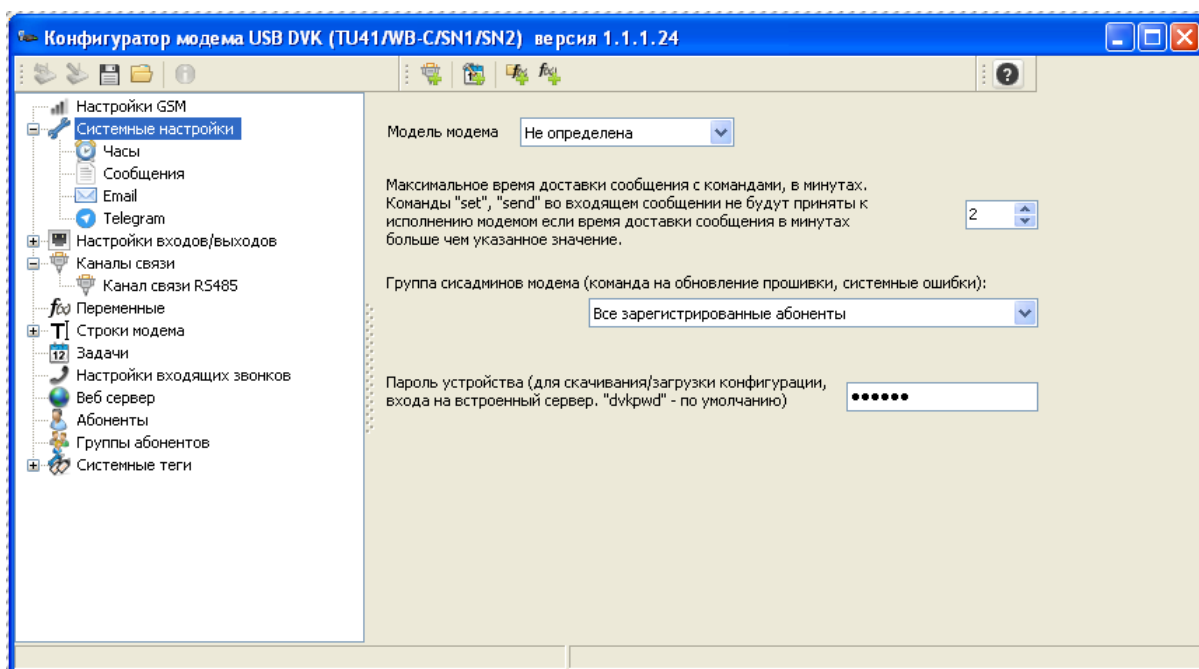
Конфигуратор модема USB DVK (TU41/WB-C/SN1/SN2) версия 1.1.1.24

Настройки GSM
Системные настройки
Часы
Сообщения
Email
Telegram
Настройки входов/выходов
Каналы связи
Канал связи RS485
Переменные
Строки модема
Задачи
Настройки входящих звонков
Веб сервер
Абоненты
Группы абонентов
Системные теги

Модель модема
Не определена

Максимальное время доставки сообщения с командами, в минутах. Команды "set", "send" во входящем сообщении не будут приняты к исполнению модемом если время доставки сообщения в минутах больше чем указанное значение.
2

Группа сисадминов модема (команда на обновление прошивки, системные ошибки):
Все зарегистрированные абоненты

Пароль устройства (для скачивания/загрузки конфигурации, входа на встроенный сервер. "dvkpwd" - по умолчанию)
••••••